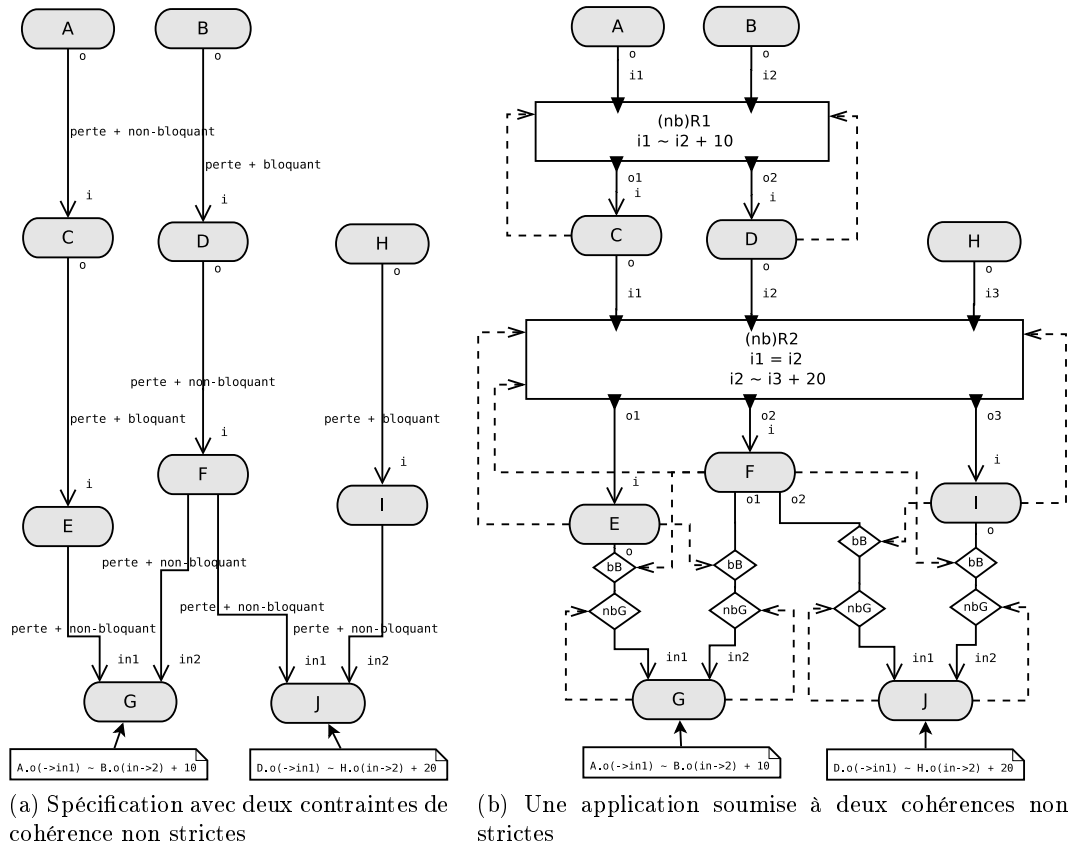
A
o
perte + non-bloquant
i
C
o
perte + bloquant
i
E
perte + non-bloquant
in1

B
o
perte + bloquant
i
D
o
perte + non-bloquant
i
F
perte + non-bloquant
in2
perte + non-bloquant
in1
G
A.o(->in1) ~ B.o(in->2) + 10

H
o
perte + bloquant
i
I
perte + non-bloquant
in2
J
D.o(->in1) ~ H.o(in->2) + 20

(a) Spécification avec deux contraintes de cohérence non strictes

A
o
i1
B
o
i2
(nb)R1
i1 ~ i2 + 10
o1
i
o2
i
C
o
i1
D
o
i2
H
o
i3
(nb)R2
i1 = i2
i2 ~ i3 + 20
o1
o2
i
o3
i
F
o1
o2
i
E
o
I
o
bB
bB
bB
bB
nbG
nbG
nbG
nbG
in1
in2
G
in1
in2
J
A.o(->in1) ~ B.o(in->2) + 10
D.o(->in1) ~ H.o(in->2) + 20

(b) Une application soumise à deux cohérences non strictes